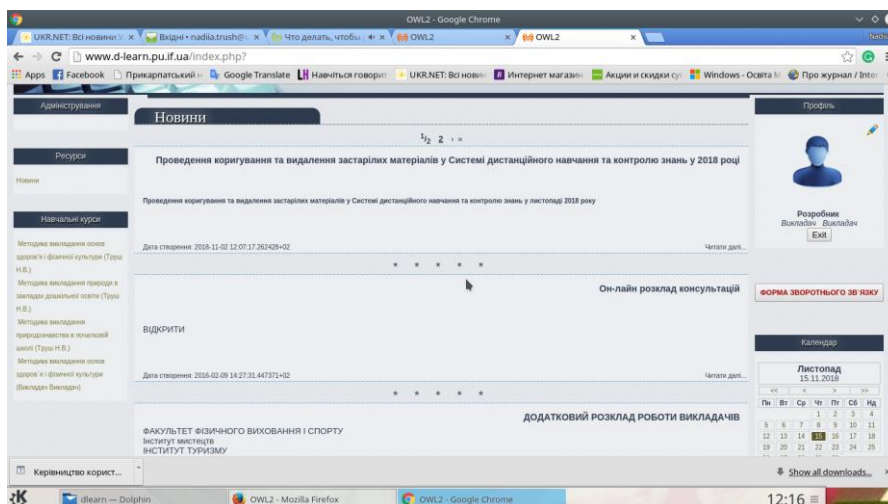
OWL2 - Google Chrome

UKR.NET: Всі новини У × | Вхідні • nadiia.trush@ × | Что делать, чтобы × | OWL2 × | OWL2 ×

www.d-learn.pu.if.ua/index.php?

Apps | Facebook | Прикарпатський н | Google Translate | Навчіться говорит | UKR.NET: Всі новин | Интернет магазин | Акции и скидки су | Windows - Освіта М | Про журнал / Inter

Адміністрування

Ресурси

Новини

Навчальні курси

Методика викладання основ здоров'я і фізичної культури (Трущ Н.В.)

Методика ознайомлення з природою в закладах дошкільної освіти (Труш Н.В.)

Методика викладання природознавства в початковій школі (Труш Н.В.)

Методика викладання основ здоров'я і фізичної культури (Викладач Викладач)

Новини

1/2 2 › »

Проведення коригування та видалення застарілих матеріалів у Системі дистанційного навчання та контролю знань у 2018 році

Проведення коригування та видалення застарілих матеріалів у Системі дистанційного навчання та контролю знань у листопаді 2018 року

Дата створення: 2018-11-02 12:07:17.262428+02

Читати далі...

* * * * *

Он-лайн розклад консультацій

ВІДКРИТИ

Дата створення: 2016-02-09 14:27:31.447371+02

Читати далі...

* * * * *

ДОДАТКОВИЙ РОЗКЛАД РОБОТИ ВИКЛАДАЧІВ

ФАКУЛЬТЕТ ФІЗИЧНОГО ВИХОВАННЯ І СПОРТУ
Інститут мистецтв
ІНСТИТУТ ТУРИЗМУ

Профіль

Розробник
Викладач Викладач
Exit

ФОРМА ЗВОРОТНЬОГО ЗВ'ЯЗКУ

Календар

Листопад
15.11.2018

| Пн | Вт | Ср | Чт | Пт | Сб | Нд |
|---|---|---|---|---|---|---|
| | | | 1 | 2 | 3 | 4 |
| 5 | 6 | 7 | 8 | 9 | 10 | 11 |
| 12 | 13 | 14 | 15 | 16 | 17 | 18 |
| 19 | 20 | 21 | 22 | 23 | 24 | 25 |

Керівництво корист...

Show all downloads...

dlearn — Dolphin | OWL2 - Mozilla Firefox | OWL2 - Google Chrome | 12:16